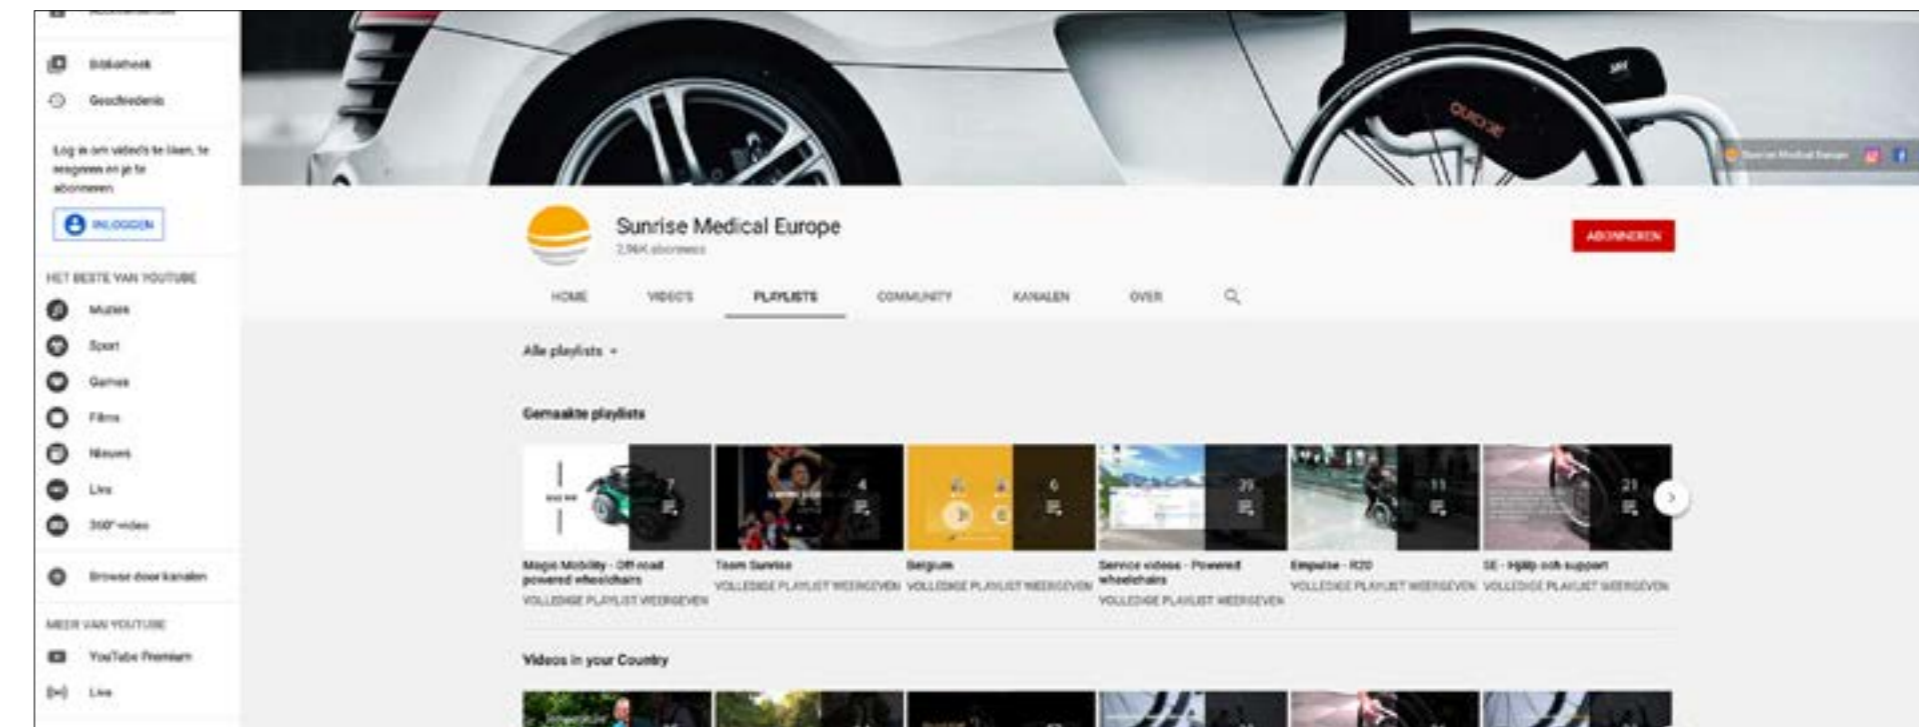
Bibliotheek
Geschiedenis

Log in om video's te liken, te reageren en je te abonneren.

INLOGGEN

HET BESTE VAN YOUTUBE
Muziek
Sport
Games
Films
Nieuws
Live
360°-video

Browse door kanalen

MEER VAN YOUTUBE
YouTube Premium
Live

quickie

Sunrise Medical Europe

Sunrise Medical Europe
2,96K abonnees

ABONNEREN

HOME VIDEO'S PLAYLISTS COMMUNITY KANALEN OVER

Alle playlists

Gemaakte playlists

7
4
6
29
11
21

Magic Mobility - Off road powered wheelchairs
VOLLEDIGE PLAYLIST WEERGEVEN

Team Sunrise
VOLLEDIGE PLAYLIST WEERGEVEN

Belgium
VOLLEDIGE PLAYLIST WEERGEVEN

Service videos - Powered wheelchairs
VOLLEDIGE PLAYLIST WEERGEVEN

Empulse - R20
VOLLEDIGE PLAYLIST WEERGEVEN

SE - Hjälp och support
VOLLEDIGE PLAYLIST WEERGEVEN

Videos in your Country